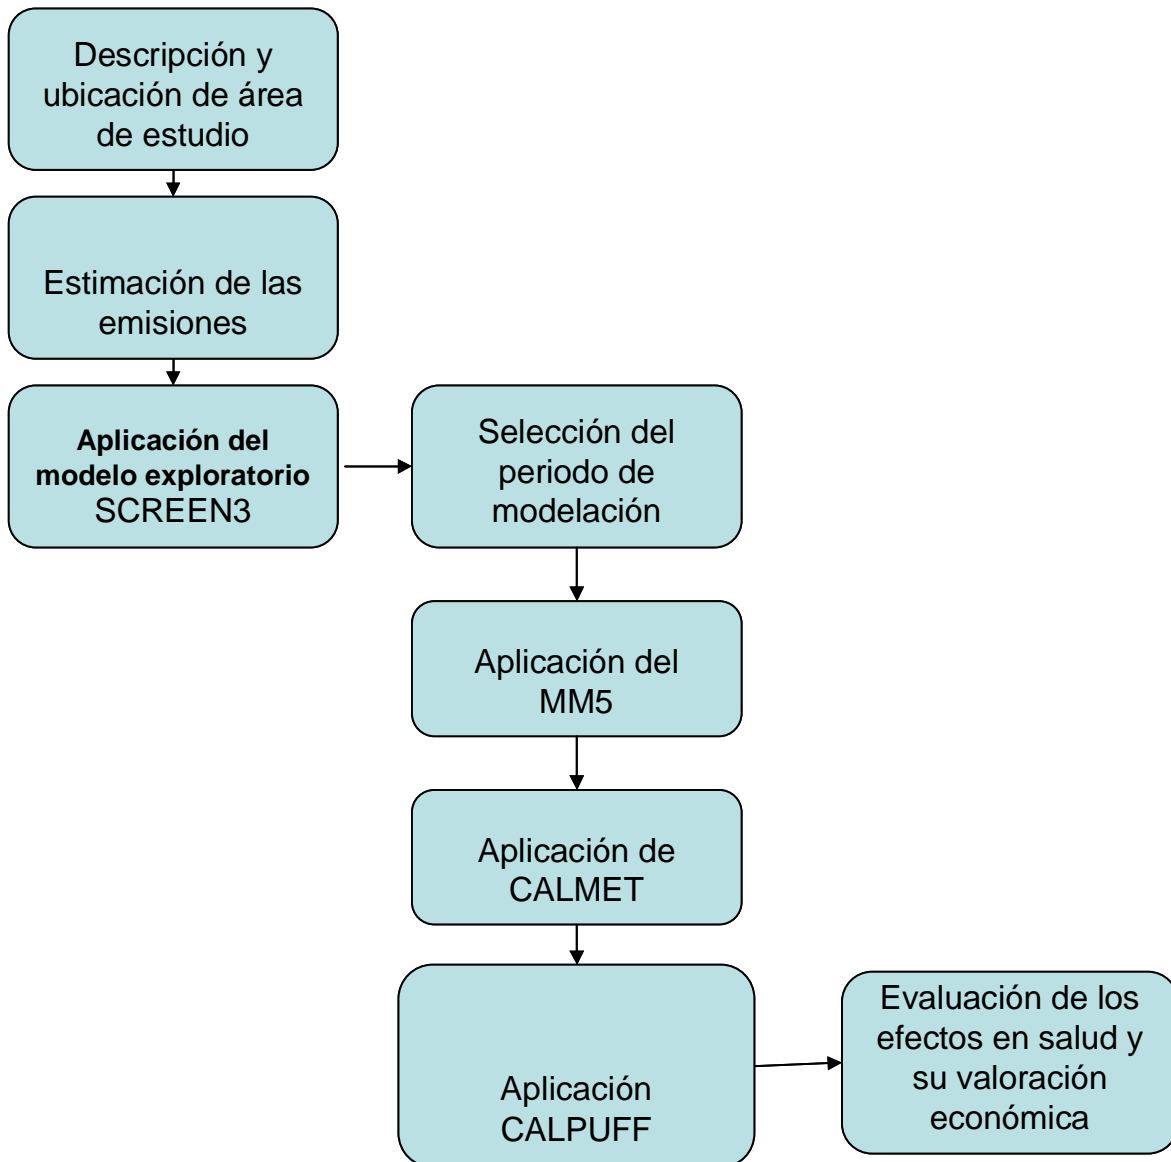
Descripción y ubicación de área de estudio

Estimación de las emisiones

**Aplicación del modelo exploratorio** SCREEN3

Selección del periodo de modelación

Aplicación del MM5

Aplicación de CALMET

Aplicación CALPUFF

Evaluación de los efectos en salud y su valoración económica